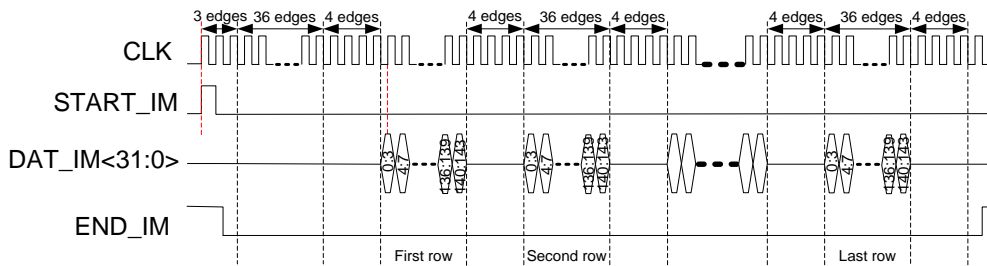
3 edges 36 edges 4 edges 4 edges 36 edges 4 edges 4 edges 36 edges 4 edges

CLK

START_IM

DAT_IM<31:0>

0:3 4:7 136:139 140:143 0:3 4:7 136:139 140:143 0:3 4:7 136:139 140:143

END_IM

First row Second row Last row